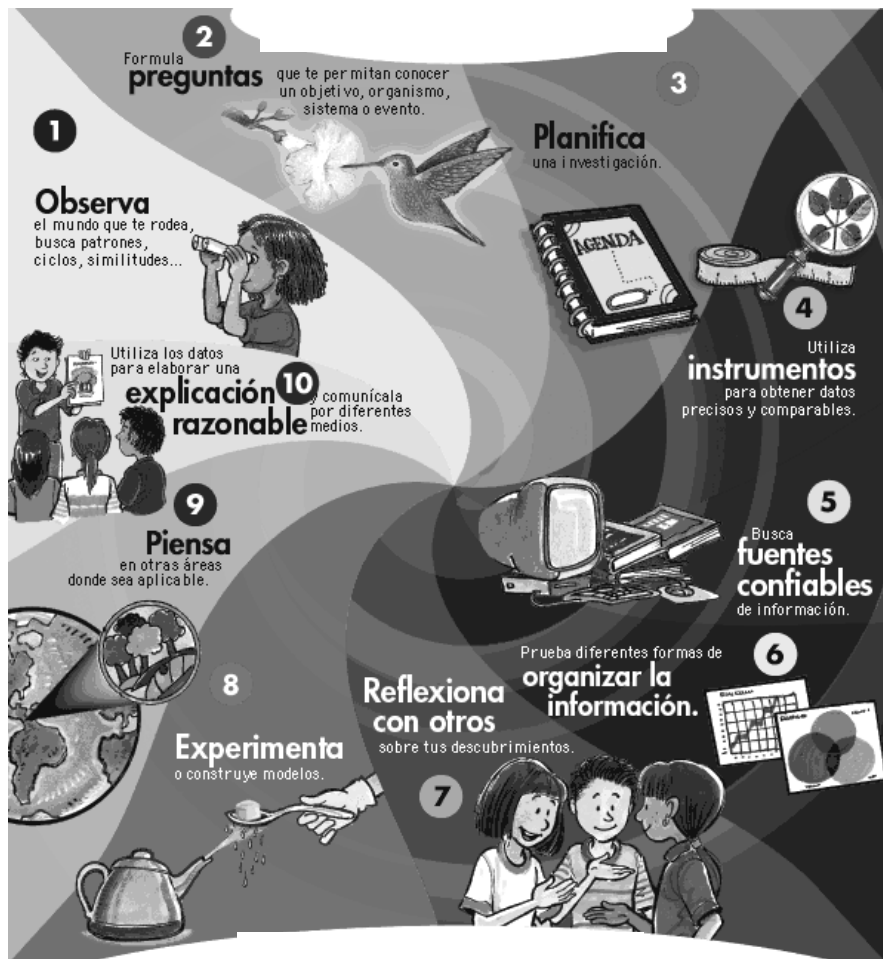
1

Observa el mundo que te rodea, busca patrones, ciclos, similitudes...

2

Formula preguntas que te permitan conocer un objetivo, organismo, sistema o evento.

3

Planifica una investigación.

AGENDA

4

Utiliza instrumentos para obtener datos precisos y comparables.

5

Busca fuentes confiables de información.

6

Prueba diferentes formas de organizar la información.

7

Reflexiona con otros sobre tus descubrimientos.

8

Experimenta o construye modelos.

9

Piensa en otras áreas donde sea aplicable.

10

Utiliza los datos para elaborar una explicación razonable y comunícala por diferentes medios.